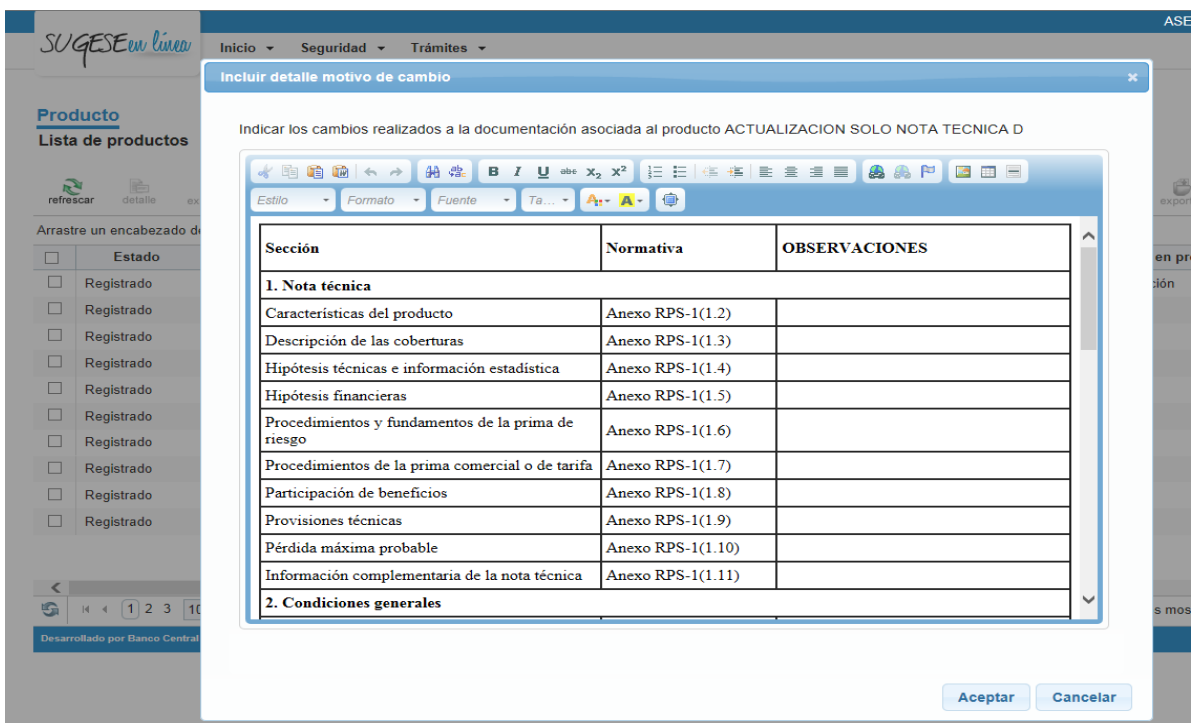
SUGESE en línea

ASE

Inicio ▾ Seguridad ▾ Trámites ▾

Producto
Lista de productos

refrescar detalle ex

expor

Arrastre un encabezado de

| | Estado |
|---|---|
| ☐ | Registrado |
| ☐ | Registrado |
| ☐ | Registrado |
| ☐ | Registrado |
| ☐ | Registrado |
| ☐ | Registrado |
| ☐ | Registrado |
| ☐ | Registrado |
| ☐ | Registrado |
| ☐ | Registrado |

en pr
ción

1 2 3 10

s mos

Desarrollado por Banco Central

Incluir detalle motivo de cambio

×

Indicar los cambios realizados a la documentación asociada al producto ACTUALIZACION SOLO NOTA TECNICA D

Estilo Formato Fuente Ta...

| Sección | Normativa | OBSERVACIONES |
|---|---|---|
| 1. Nota técnica | | |
| Características del producto | Anexo RPS-1(1.2) | |
| Descripción de las coberturas | Anexo RPS-1(1.3) | |
| Hipótesis técnicas e información estadística | Anexo RPS-1(1.4) | |
| Hipótesis financieras | Anexo RPS-1(1.5) | |
| Procedimientos y fundamentos de la prima de riesgo | Anexo RPS-1(1.6) | |
| Procedimientos de la prima comercial o de tarifa | Anexo RPS-1(1.7) | |
| Participación de beneficios | Anexo RPS-1(1.8) | |
| Provisiones técnicas | Anexo RPS-1(1.9) | |
| Pérdida máxima probable | Anexo RPS-1(1.10) | |
| Información complementaria de la nota técnica | Anexo RPS-1(1.11) | |
| 2. Condiciones generales | | |

Aceptar Cancelar